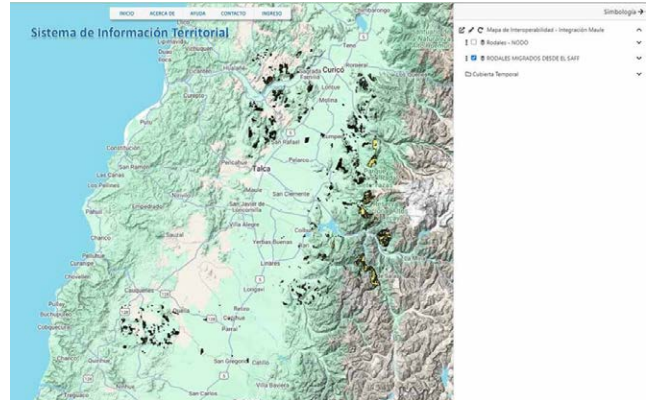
INICIO ACERCA DE AYUDA CONTACTO INGRESO

Sistema de Información Territorial

Simbología

Mapa de Interoperabilidad – Integración Maule

Rodales – NODO

RODALES MIGRADOS DESDE EL SAFF

Cubierta Temporal

Teno

Curicó

Hualañé

Licantén

Molina

Sagrada Familia

Iloca

Duao

Putú

Constitución

San Rafael

Pencahue

Talca

Pelarco

Maule

San Clemente

San Javier de Loncomilla

Empedrado

Villa Alegre

Colbún

Linares

Chanco

Yerbas Buenas

Pelluhue

Curanipe

Cauquenes

Longaví

Parral

Retiro

Cobquecura

Quirihue

San Gregorio

Villa Baviera

San Carlos

Cachapoal

Las Cañas

Los Pellines

Quivolgo

Santa Olga

Sauzal

Retén

Cardonal

Purapel

Curepto

Chile Chico

Colbún Alto

Rauco

Lontué

Romeral

Los Queñes

Rarín

Coquimbo

Copihue

Catillo

Quella

Tutuvén

Santa Elena

Pichamán

Llongocura

Ninhue

Pocillas

Remulcao

Cabrero

Monte Aguila

Empalme

Panimávida

Gualleco

Corinto

Libún

Huapi

Morza

Tricahue

Bramadero

Quinamávida

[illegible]